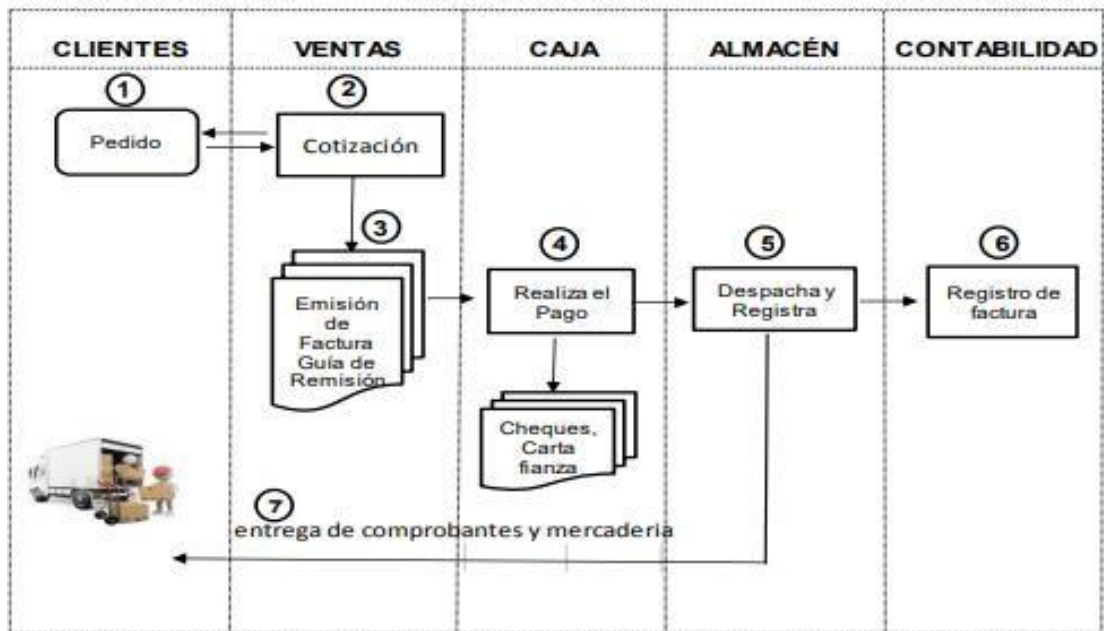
CLIENTES

VENTAS

CAJA

ALMACÉN

CONTABILIDAD

1

Pedido

2

Cotización

3

Emisión de Factura Guía de Remisión

4

Realiza el Pago

Cheques, Carta fianza

5

Despacha y Registra

6

Registro de factura

7

entrega de comprobantes y mercaderia